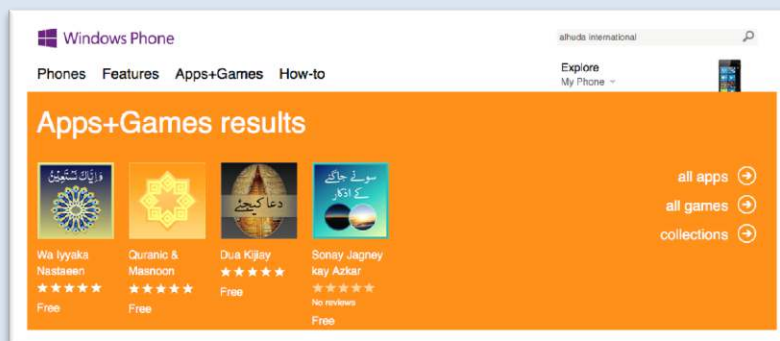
Windows Phone

alhuda international

Phones Features Apps+Games How-to

Explore
My Phone

Apps+Games results

وإياك نستعين

دعا کیجئے

سونے جاگنے کے اذکار

Wa Iyyaka Nastaeen
★★★★★
Free

Quranic & Masnoon
★★★★★
Free

Dua Kijiay
★★★★★
Free

Sonay Jagney kay Azkar
★★★★★
No reviews
Free

all apps
all games
collections